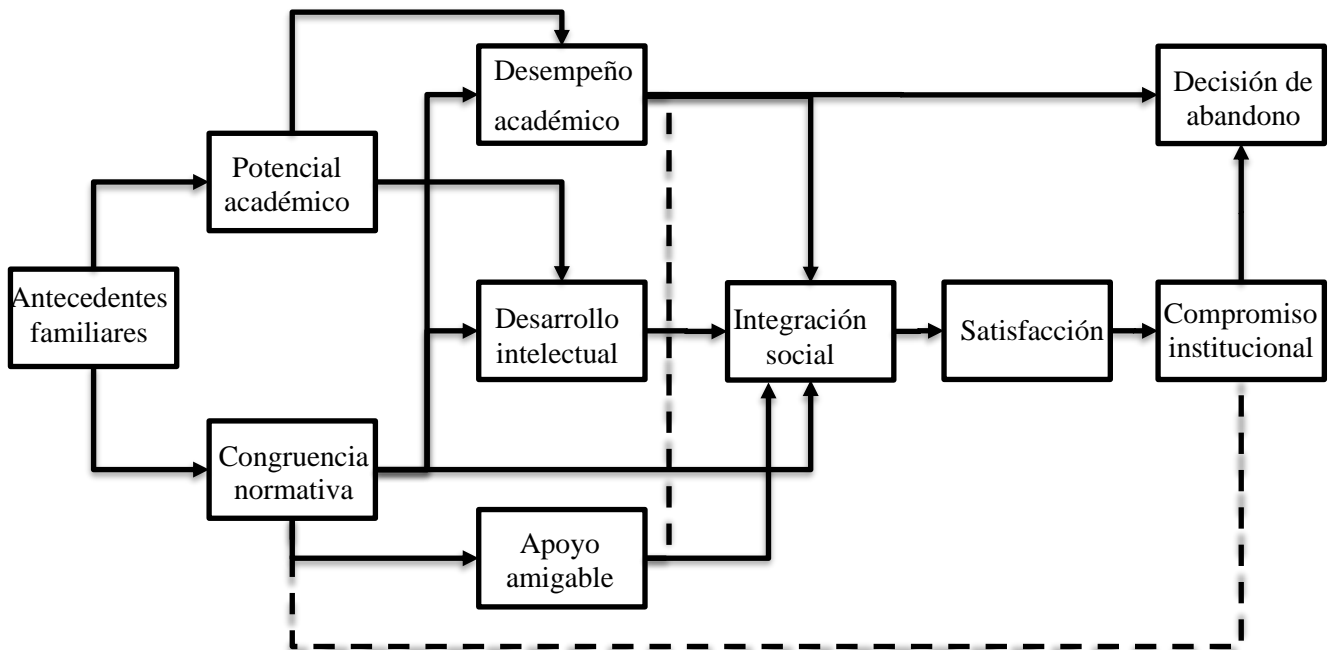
Desempeño académico

Decisión de abandono

Potencial académico

Antecedentes familiares

Desarrollo intelectual

Integración social

Satisfacción

Compromiso institucional

Congruencia normativa

Apoyo amigable